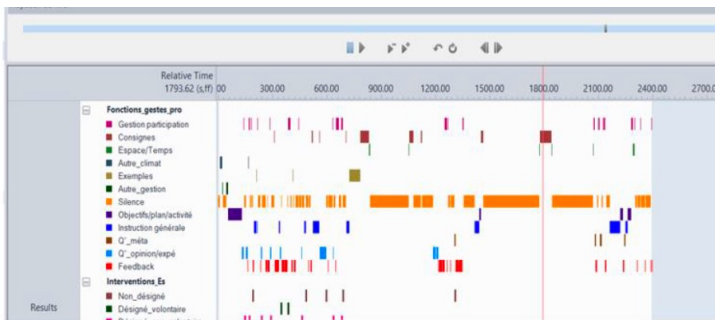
Relative Time
1793.62 (s,ff)

00 300.00 600.00 900.00 1200.00 1500.00 1800.00 2100.00 2400.00 2700.0

Fonctions_gestes_pro
Gestion participation
Consignes
Espace/Temps
Autre_climat
Exemples
Autre_gestion
Silence
Objectifs/plan/activité
Instruction générale
Q'_méta
Q'_opinion/expé
Feedback
Interventions_Es
Non_désigné
Désigné_volontaire

Results